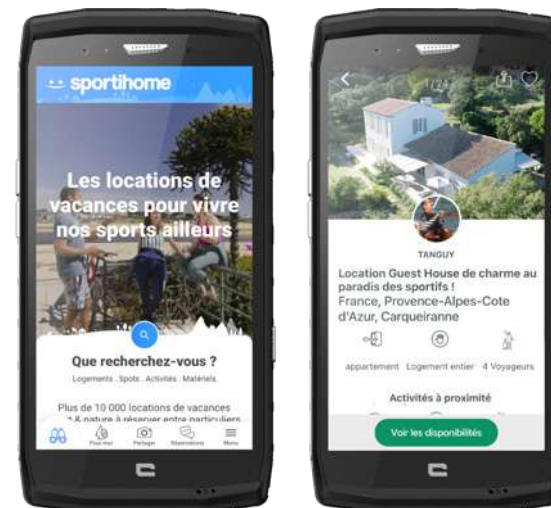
sportihome

Les locations de vacances pour vivre nos sports ailleurs

Que recherchez-vous ?

Logements . Spots . Activités . Matériels

Plus de 10 000 locations de vacances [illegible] & nature à réserver entre particuliers

Pour moi Partager Réservations Menu

1/24

TANGUY

Location Guest House de charme au paradis des sportifs !
France, Provence-Alpes-Cote d'Azur, Carqueiranne

appartement Logement entier 4 Voyageurs

Activités à proximité

Voir les disponibilités